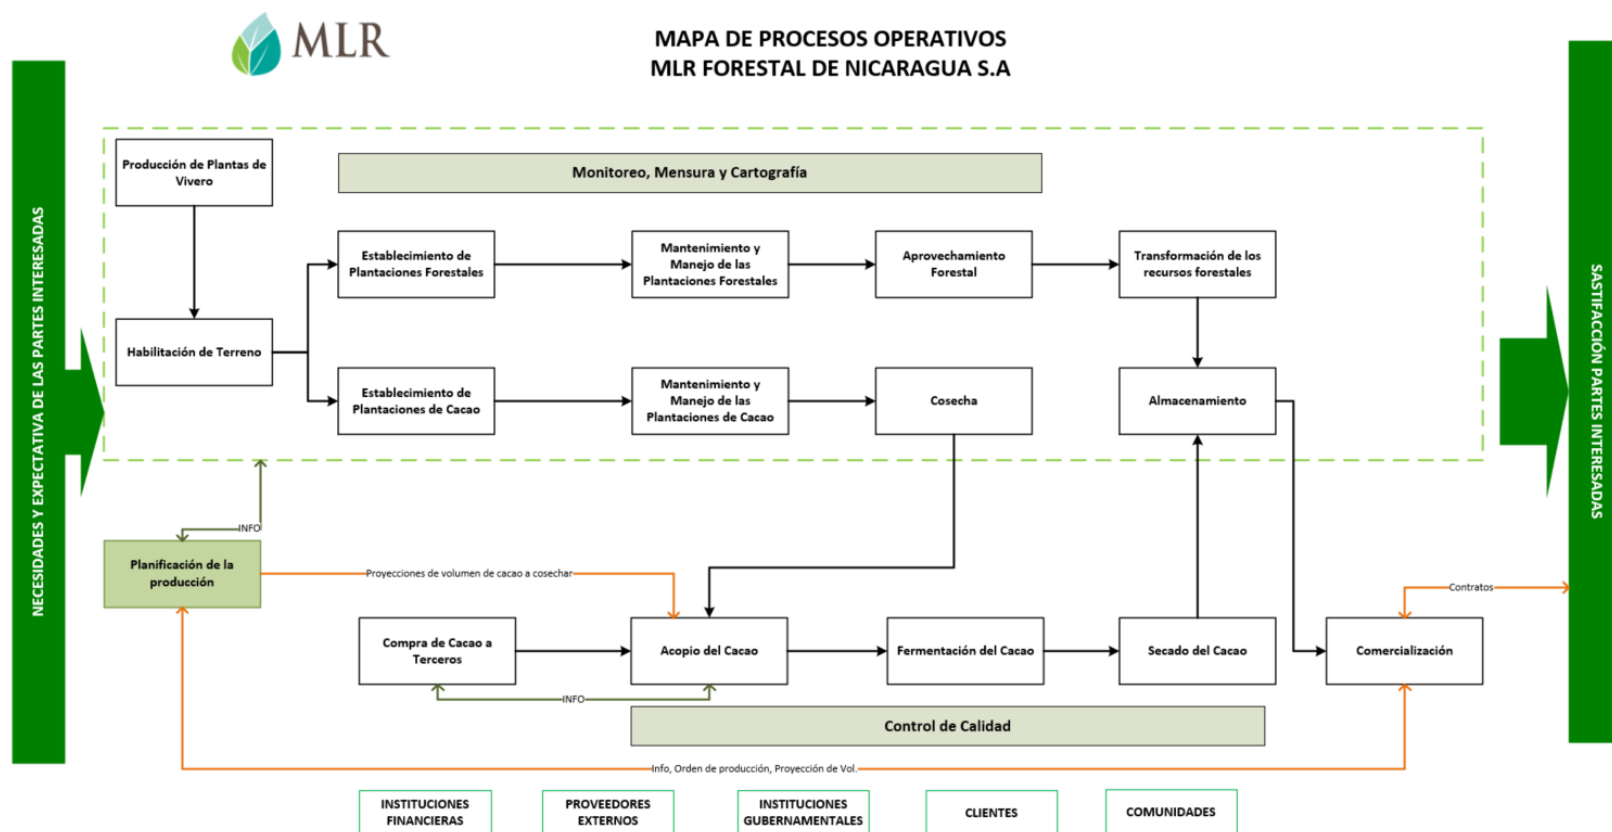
MLR

MAPA DE PROCESOS OPERATIVOS
MLR FORESTAL DE NICARAGUA S.A

NECESIDADES Y EXPECTATIVA DE LAS PARTES INTERESADAS

Producción de Plantas de Vivero

Monitoreo, Mensura y Cartografía

Establecimiento de Plantaciones Forestales

Mantenimiento y Manejo de las Plantaciones Forestales

Aprovechamiento Forestal

Transformación de los recursos forestales

Habilitación de Terreno

Establecimiento de Plantaciones de Cacao

Mantenimiento y Manejo de las Plantaciones de Cacao

Cosecha

Almacenamiento

SASTIFACCIÓN PARTES INTERESADAS

INFO

Planificación de la producción

Proyecciones de volumen de cacao a cosechar

Contratos

Compra de Cacao a Terceros

Acopio del Cacao

Fermentación del Cacao

Secado del Cacao

Comercialización

INFO

Control de Calidad

Info, Orden de producción, Proyección de Vol.

INSTITUCIONES FINANCIERAS

PROVEEDORES EXTERNOS

INSTITUCIONES GUBERNAMENTALES

CLIENTES

COMUNIDADES